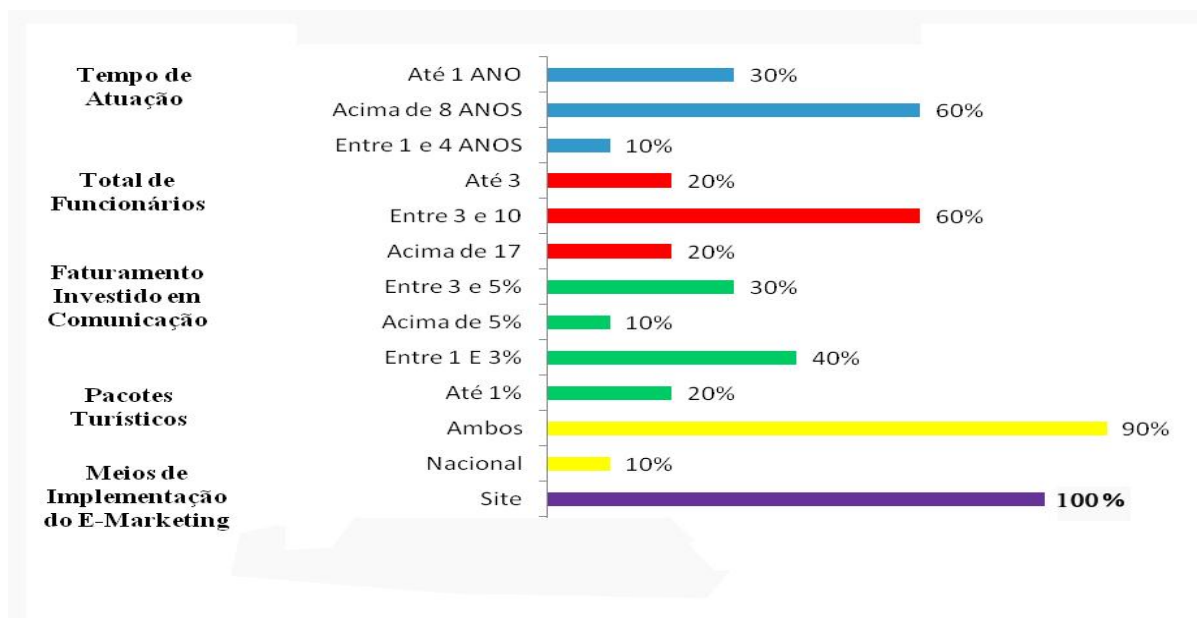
Tempo de Atuação

Total de Funcionários

Faturamento Investido em Comunicação

Pacotes Turísticos

Meios de Implementação do E-Marketing

Até 1 ANO 30%
Acima de 8 ANOS 60%
Entre 1 e 4 ANOS 10%
Até 3 20%
Entre 3 e 10 60%
Acima de 17 20%
Entre 3 e 5% 30%
Acima de 5% 10%
Entre 1 E 3% 40%
Até 1% 20%
Ambos 90%
Nacional 10%
Site 100%